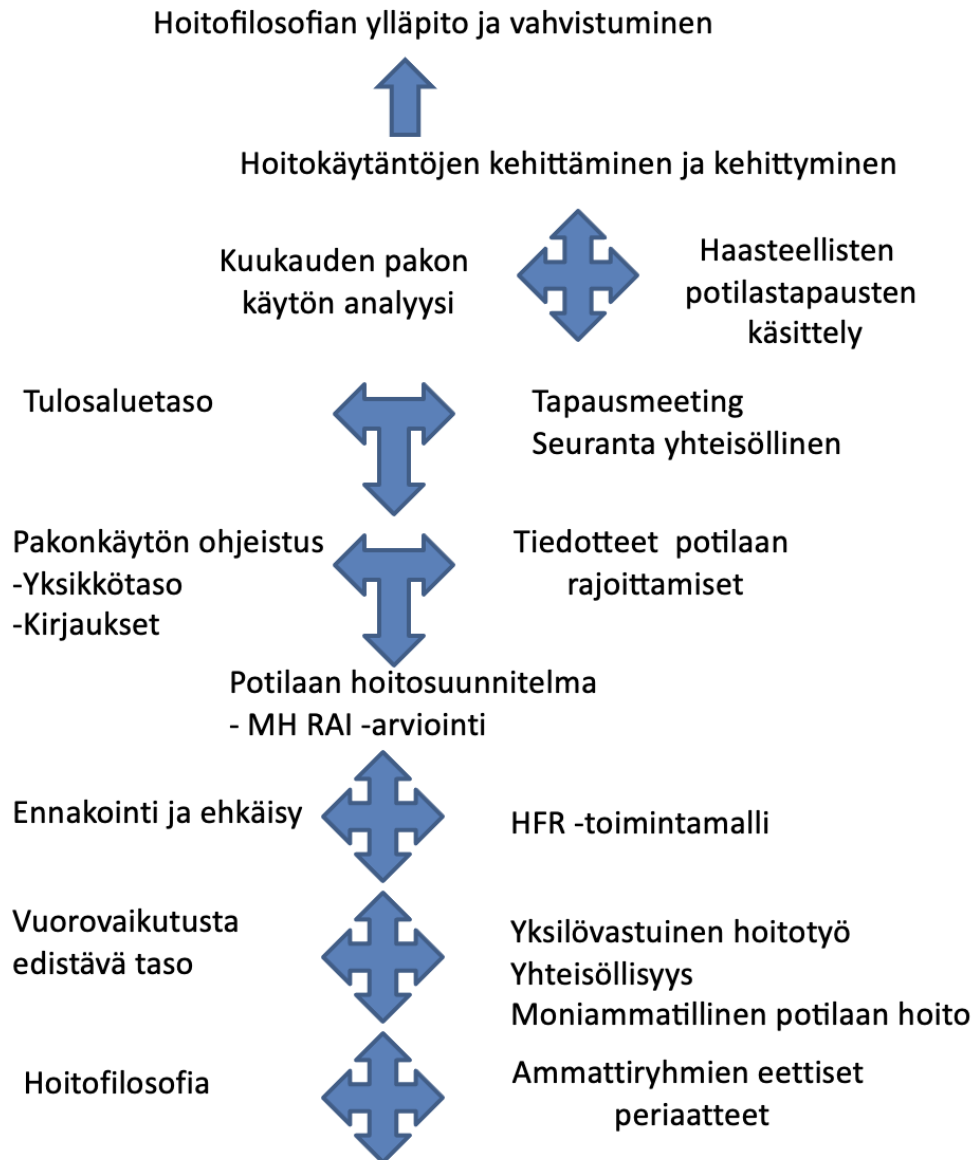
Hoitofilosofian ylläpito ja vahvistuminen

Hoitokäytäntöjen kehittäminen ja kehittyminen

Kuukauden pakon käytön analyysi

Haasteellisten potilastapausten käsittely

Tulosaluetaso

Tapausmeeting
Seuranta yhteisöllinen

Pakonkäytön ohjeistus
-Yksikkötaso
-Kirjaukset

Tiedotteet potilaan rajoittamiset

Potilaan hoitosuunnitelma
- MH RAI -arviointi

Ennakointi ja ehkäisy

HFR -toimintamalli

Vuorovaikutusta edistävä taso

Yksilövastuinen hoitotyö
Yhteisöllisyys
Moniammatillinen potilaan hoito

Hoitofilosofia

Ammattiryhmien eettiset periaatteet